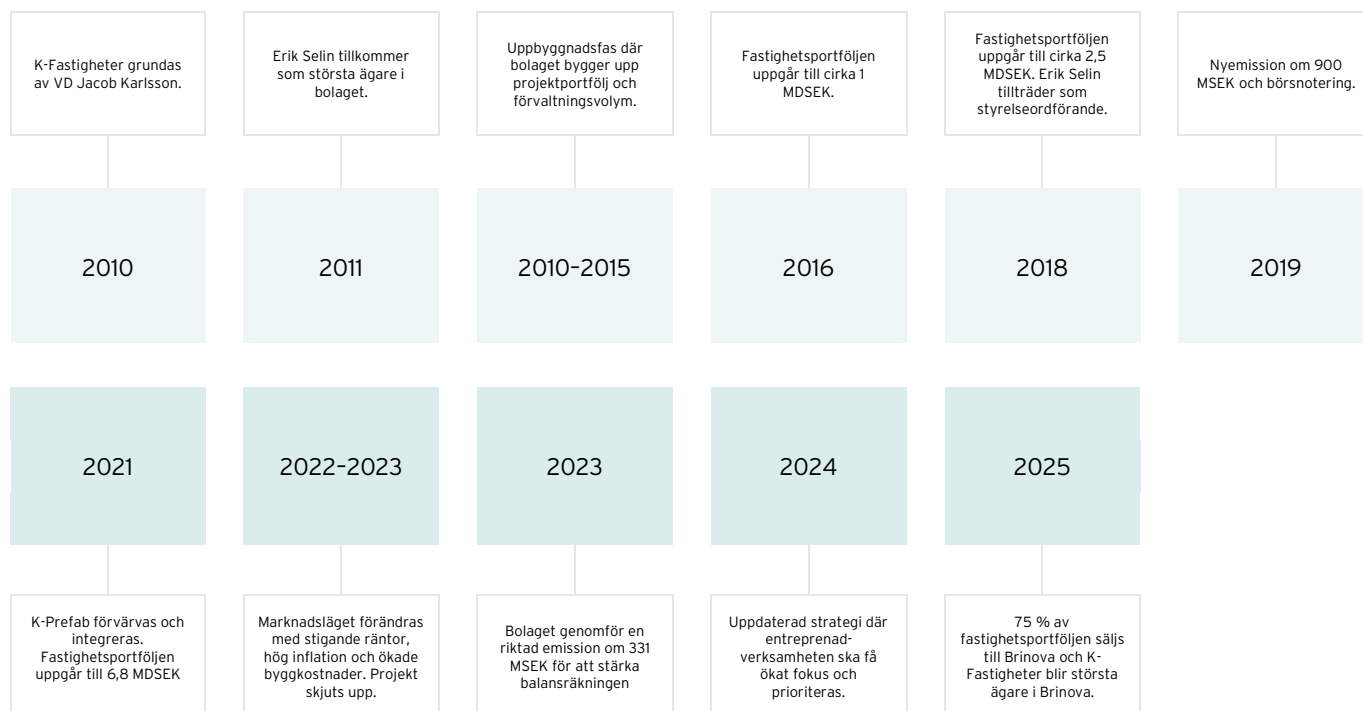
K-Fastigheter grundas av VD Jacob Karlsson.

2010

Erik Selin tillkommer som största ägare i bolaget.

2011

Uppbyggnadsfas där bolaget bygger upp projektportfölj och förvaltningsvolym.

2010–2015

Fastighetsportföljen uppgår till cirka 1 MDSEK.

2016

Fastighetsportföljen uppgår till cirka 2,5 MDSEK. Erik Selin tillträder som styrelseordförande.

2018

Nyemission om 900 MSEK och börsnotering.

2019

2021

K-Prefab förvärvas och integreras. Fastighetsportföljen uppgår till 6,8 MDSEK

2022–2023

Marknadsläget förändras med stigande räntor, hög inflation och ökade byggkostnader. Projekt skjuts upp.

2023

Bolaget genomför en riktad emission om 331 MSEK för att stärka balansräkningen

2024

Uppdaterad strategi där entreprenadverksamheten ska få ökat fokus och prioriteras.

2025

75 % av fastighetsportföljen säljs till Brinova och K-Fastigheter blir största ägare i Brinova.